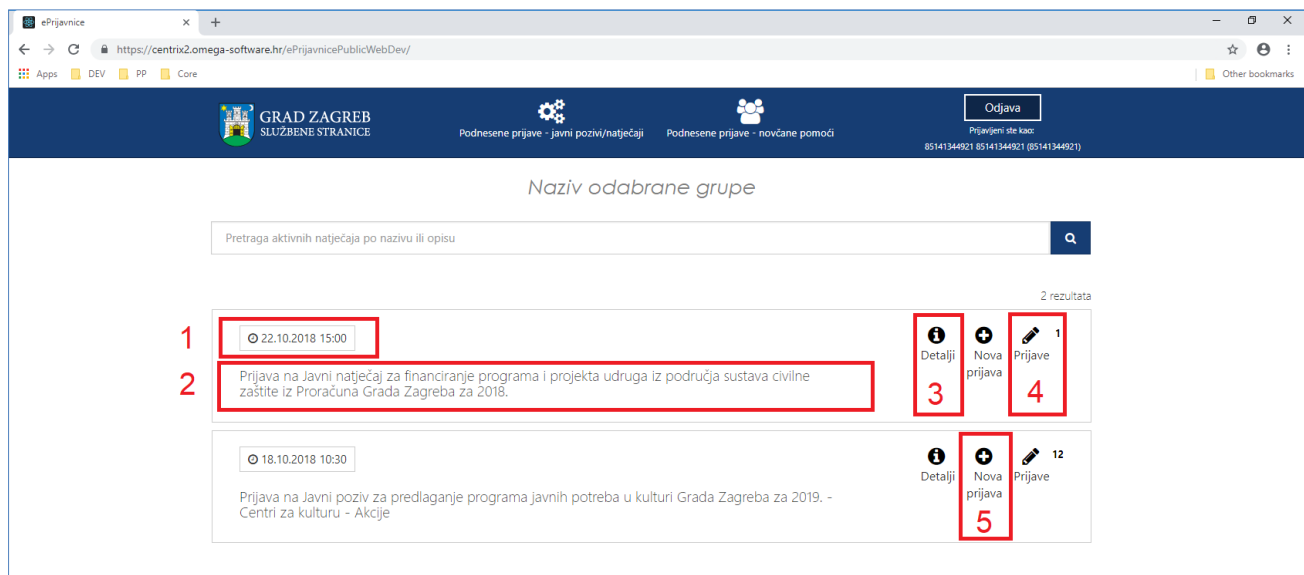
ePrijavnice ×
+
https://centrix2.omega-software.hr/ePrijavnicePublicWebDev/
Apps DEV PP Core
Other bookmarks

GRAD ZAGREB
SLUŽBENE STRANICE
Podnesene prijave - javni pozivi/natječaji
Podnesene prijave - novčane pomoći
Odjava
Prijavljeni ste kao:
85141344921 85141344921 (85141344921)

Naziv odabrane grupe

Pretraga aktivnih natječaja po nazivu ili opisu

2 rezultata

1
22.10.2018 15:00
2
Prijava na Javni natječaj za financiranje programa i projekta udruga iz područja sustava civilne zaštite iz Proračuna Grada Zagreba za 2018.
Detalji
3
Nova prijava
1
Prijave
4

18.10.2018 10:30
Prijava na Javni poziv za predlaganje programa javnih potreba u kulturi Grada Zagreba za 2019. - Centri za kulturu - Akcije
Detalji
Nova prijava
5
12
Prijave